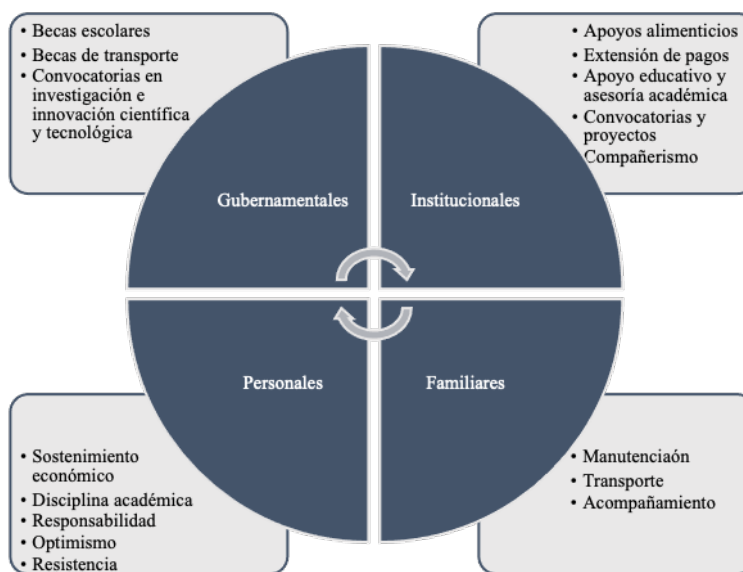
• Becas escolares
• Becas de transporte
• Convocatorias en investigación e innovación científica y tecnológica

• Apoyos alimenticios
• Extensión de pagos
• Apoyo educativo y asesoría académica
• Convocatorias y proyectos
Compañerismo

Gubernamentales

Institucionales

Personales

Familiares

• Sostenimiento económico
• Disciplina académica
• Responsabilidad
• Optimismo
• Resistencia

• Manutenciaón
• Transporte
• Acompañamiento